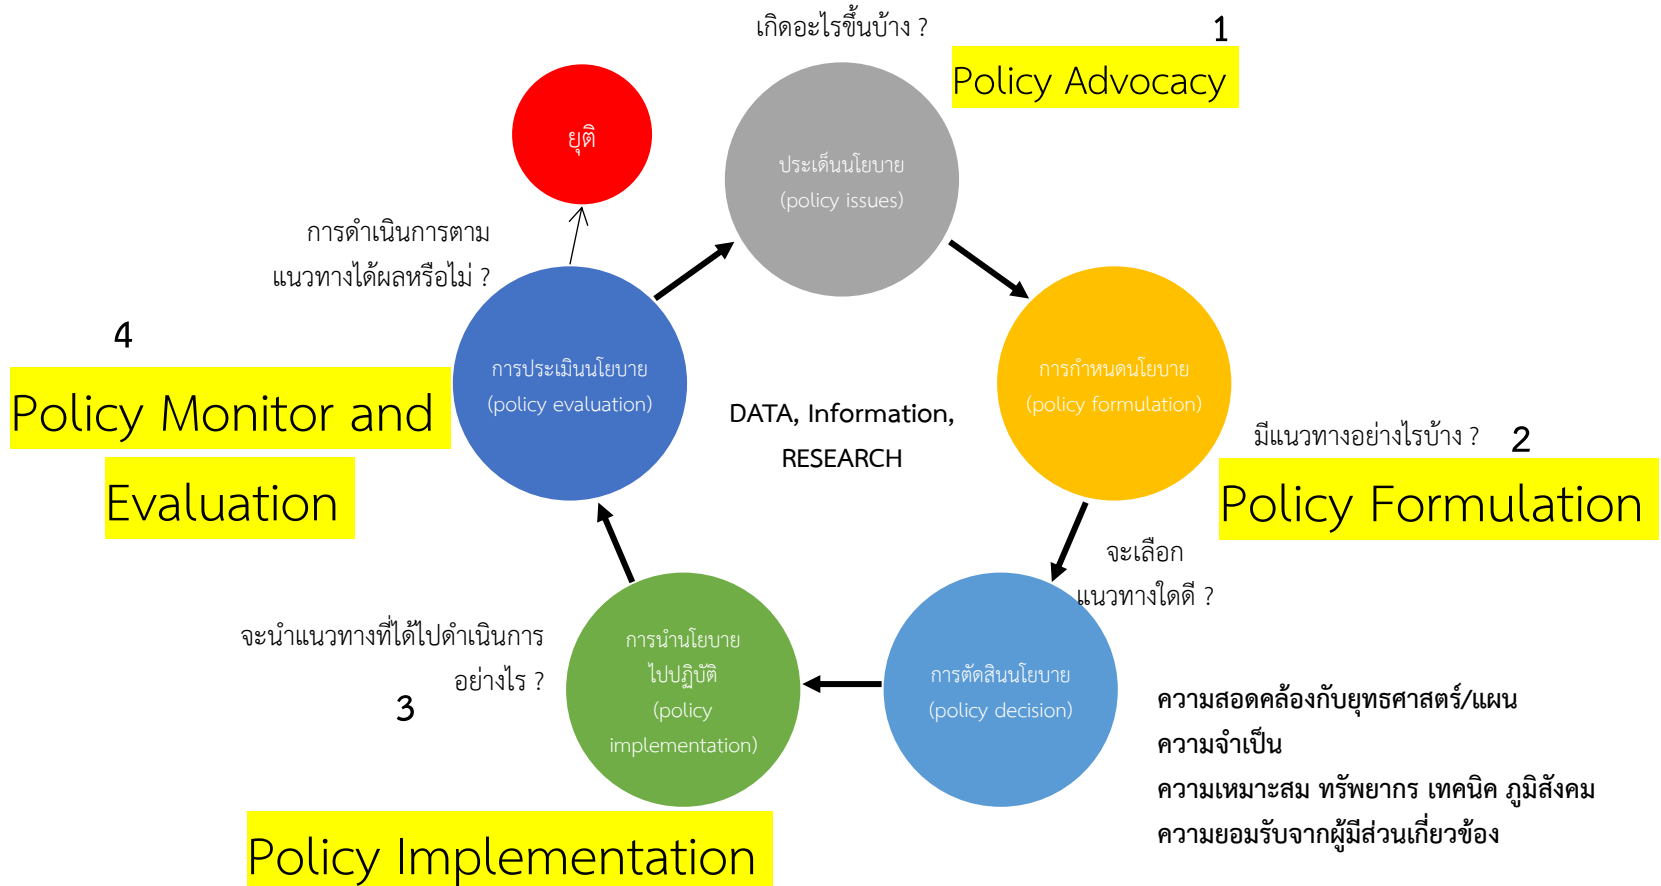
เกิดอะไรขึ้นบ้าง ?

1

Policy Advocacy

ยุติ

ประเด็นนโยบาย (policy issues)

การดำเนินการตามแนวทางได้ผลหรือไม่ ?

4

Policy Monitor and Evaluation

การประเมินนโยบาย (policy evaluation)

DATA, Information, RESEARCH

การกำหนดนโยบาย (policy formulation)

มีแนวทางอย่างไรบ้าง ?

2

Policy Formulation

จะเลือกแนวทางใดดี ?

จะนำแนวทางที่ได้ไปดำเนินการอย่างไร ?

3

การนำนโยบายไปปฏิบัติ (policy implementation)

การตัดสินนโยบาย (policy decision)

ความสอดคล้องกับยุทธศาสตร์/แผน
ความจำเป็น
ความเหมาะสม ทรัพยากร เทคนิค ภูมิสังคม
ความยอมรับจากผู้มีส่วนเกี่ยวข้อง

Policy Implementation